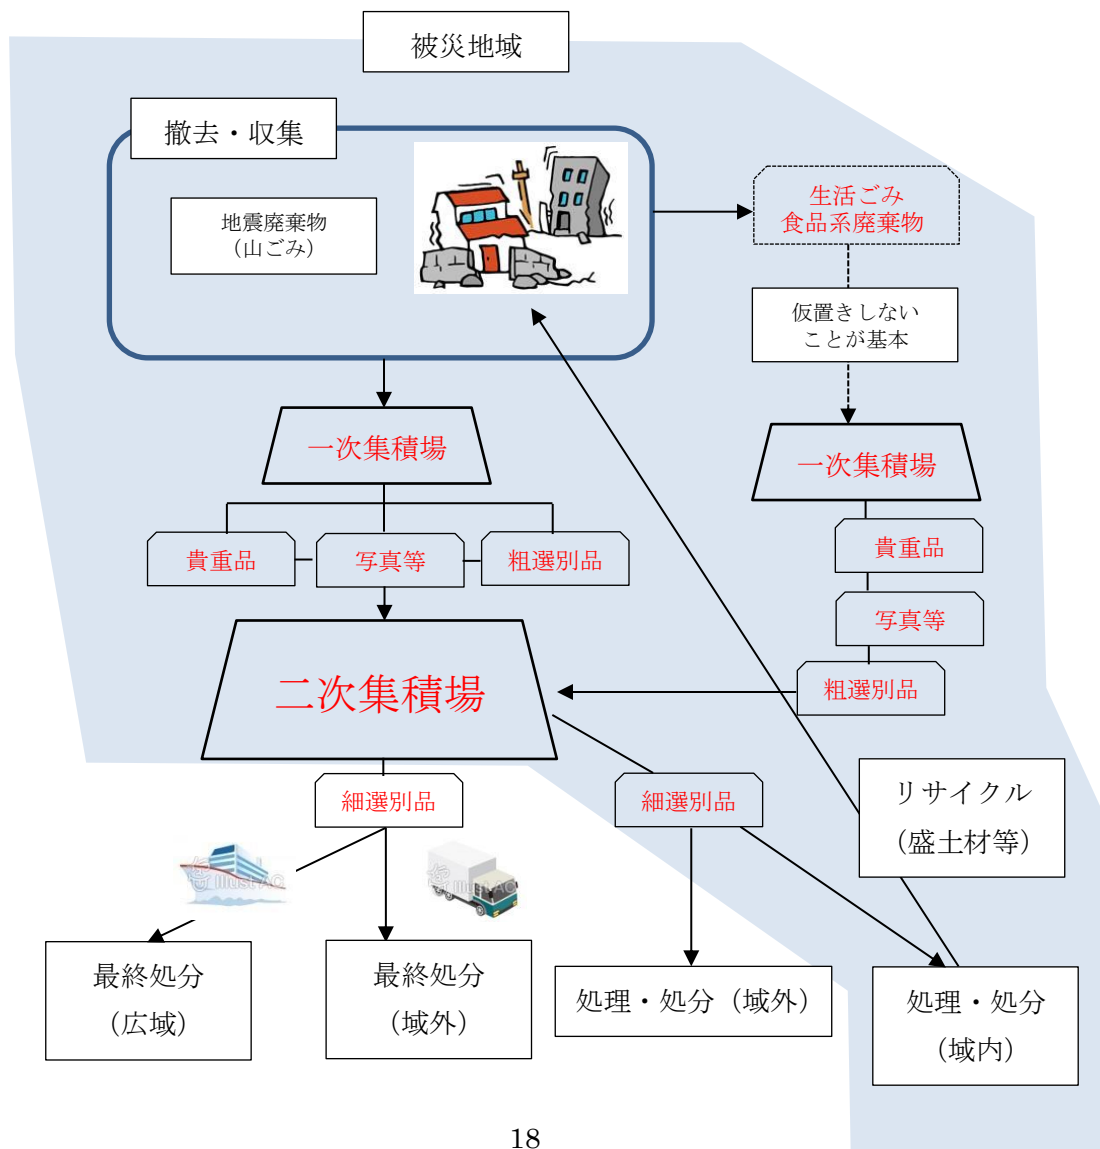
被災地域

撤去・収集

地震廃棄物
（山ごみ）

生活ごみ
食品系廃棄物

仮置きしない
ことが基本

一次集積場

一次集積場

貴重品

写真等

粗選別品

貴重品

写真等

粗選別品

二次集積場

細選別品

細選別品

リサイクル
（盛土材等）

最終処分
（広域）

最終処分
（域外）

処理・処分（域外）

処理・処分
（域内）

18